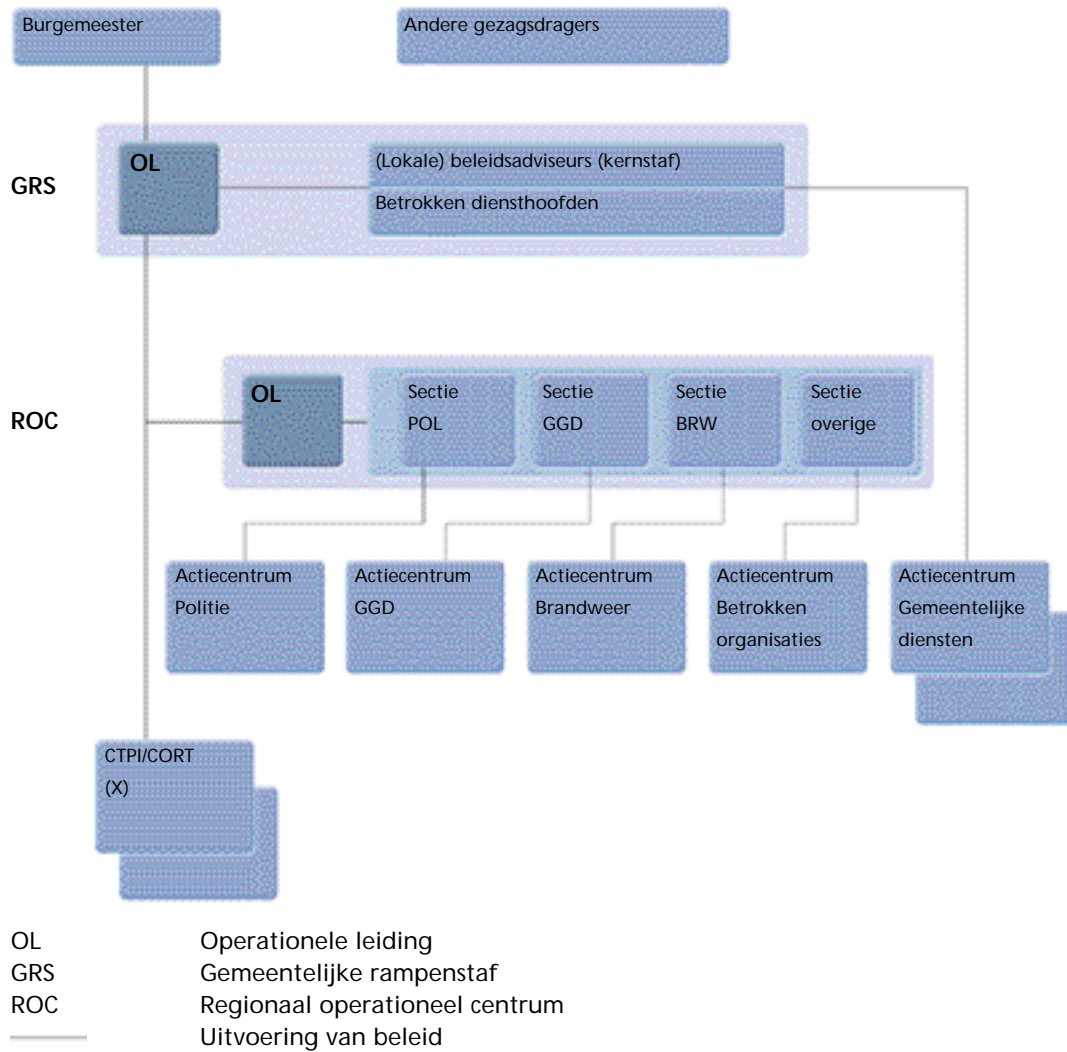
Burgemeester

Andere gezagsdragers

GRS

OL

(Lokale) beleidsadviseurs (kernstaf)

Betrokken diensthoofden

ROC

OL

Sectie POL

Sectie GGD

Sectie BRW

Sectie overige

Actiecentrum Politie

Actiecentrum GGD

Actiecentrum Brandweer

Actiecentrum Betrokken organisaties

Actiecentrum Gemeentelijke diensten

CTPI/CORT (X)

OL Operationele leiding
GRS Gemeentelijke rampenstaf
ROC Regionaal operationeel centrum
Uitvoering van beleid